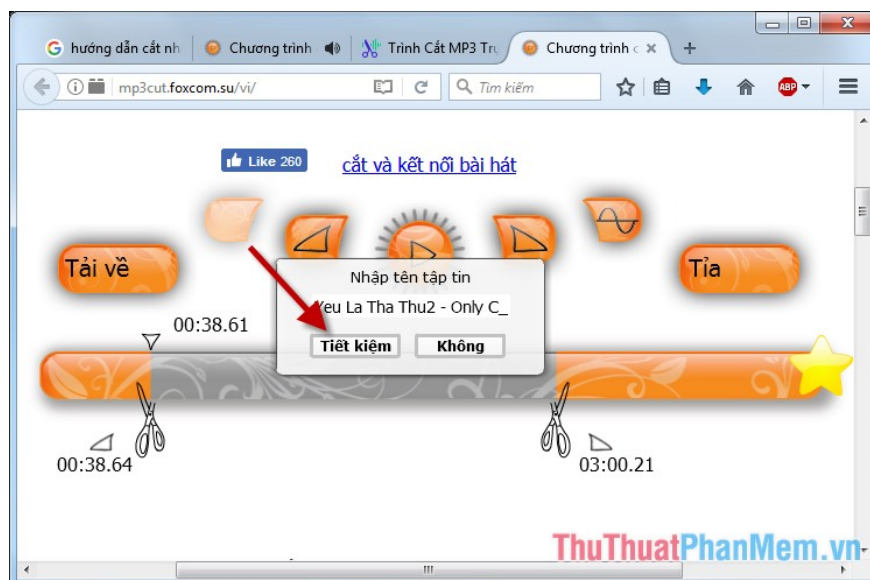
hướng dẫn cắt nh
Chương trình
Trình Cắt MP3 Tr
Chương trình c
mp3cut.foxcom.su/vi/
Tìm kiếm
ABP

Like 260
cắt và kết nối bài hát

Tải về
Tỉa

Nhập tên tập tin
Yeu La Tha Thu2 - Only C_
Tiết kiệm
Không

00:38.61
00:38.64
03:00.21

ThuThuatPhanMem.vn